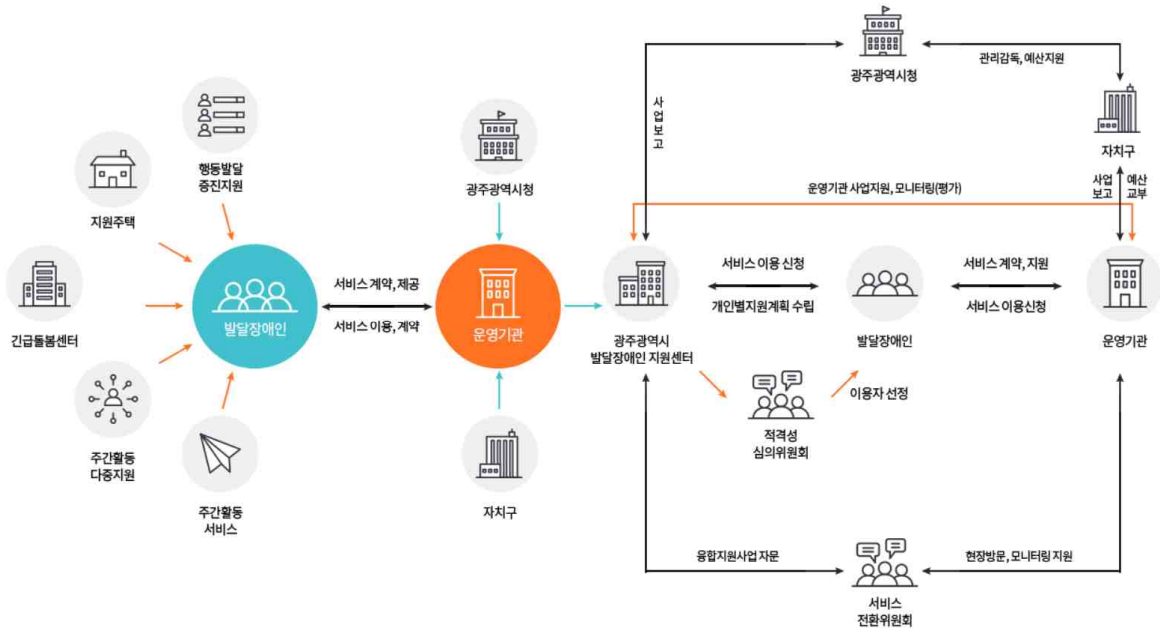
행동발달
증진지원

지원주택

긴급돌봄센터

발달장애인

주간활동
다중지원

주간활동
서비스

서비스 계약, 제공

서비스 이용, 계약

광주광역시청

운영기관

자치구

광주광역시청

관리감독, 예산지원

사업
보고

자치구

사업
보고

예산
교부

운영기관 사업지원, 모니터링(평가)

서비스 이용 신청

개인별지원계획 수립

서비스 계약, 지원

서비스 이용신청

광주광역시
발달장애인 지원센터

발달장애인

운영기관

이용자 선정

적격성
심의위원회

융합지원사업 자문

현장방문, 모니터링 지원

서비스
전환위원회